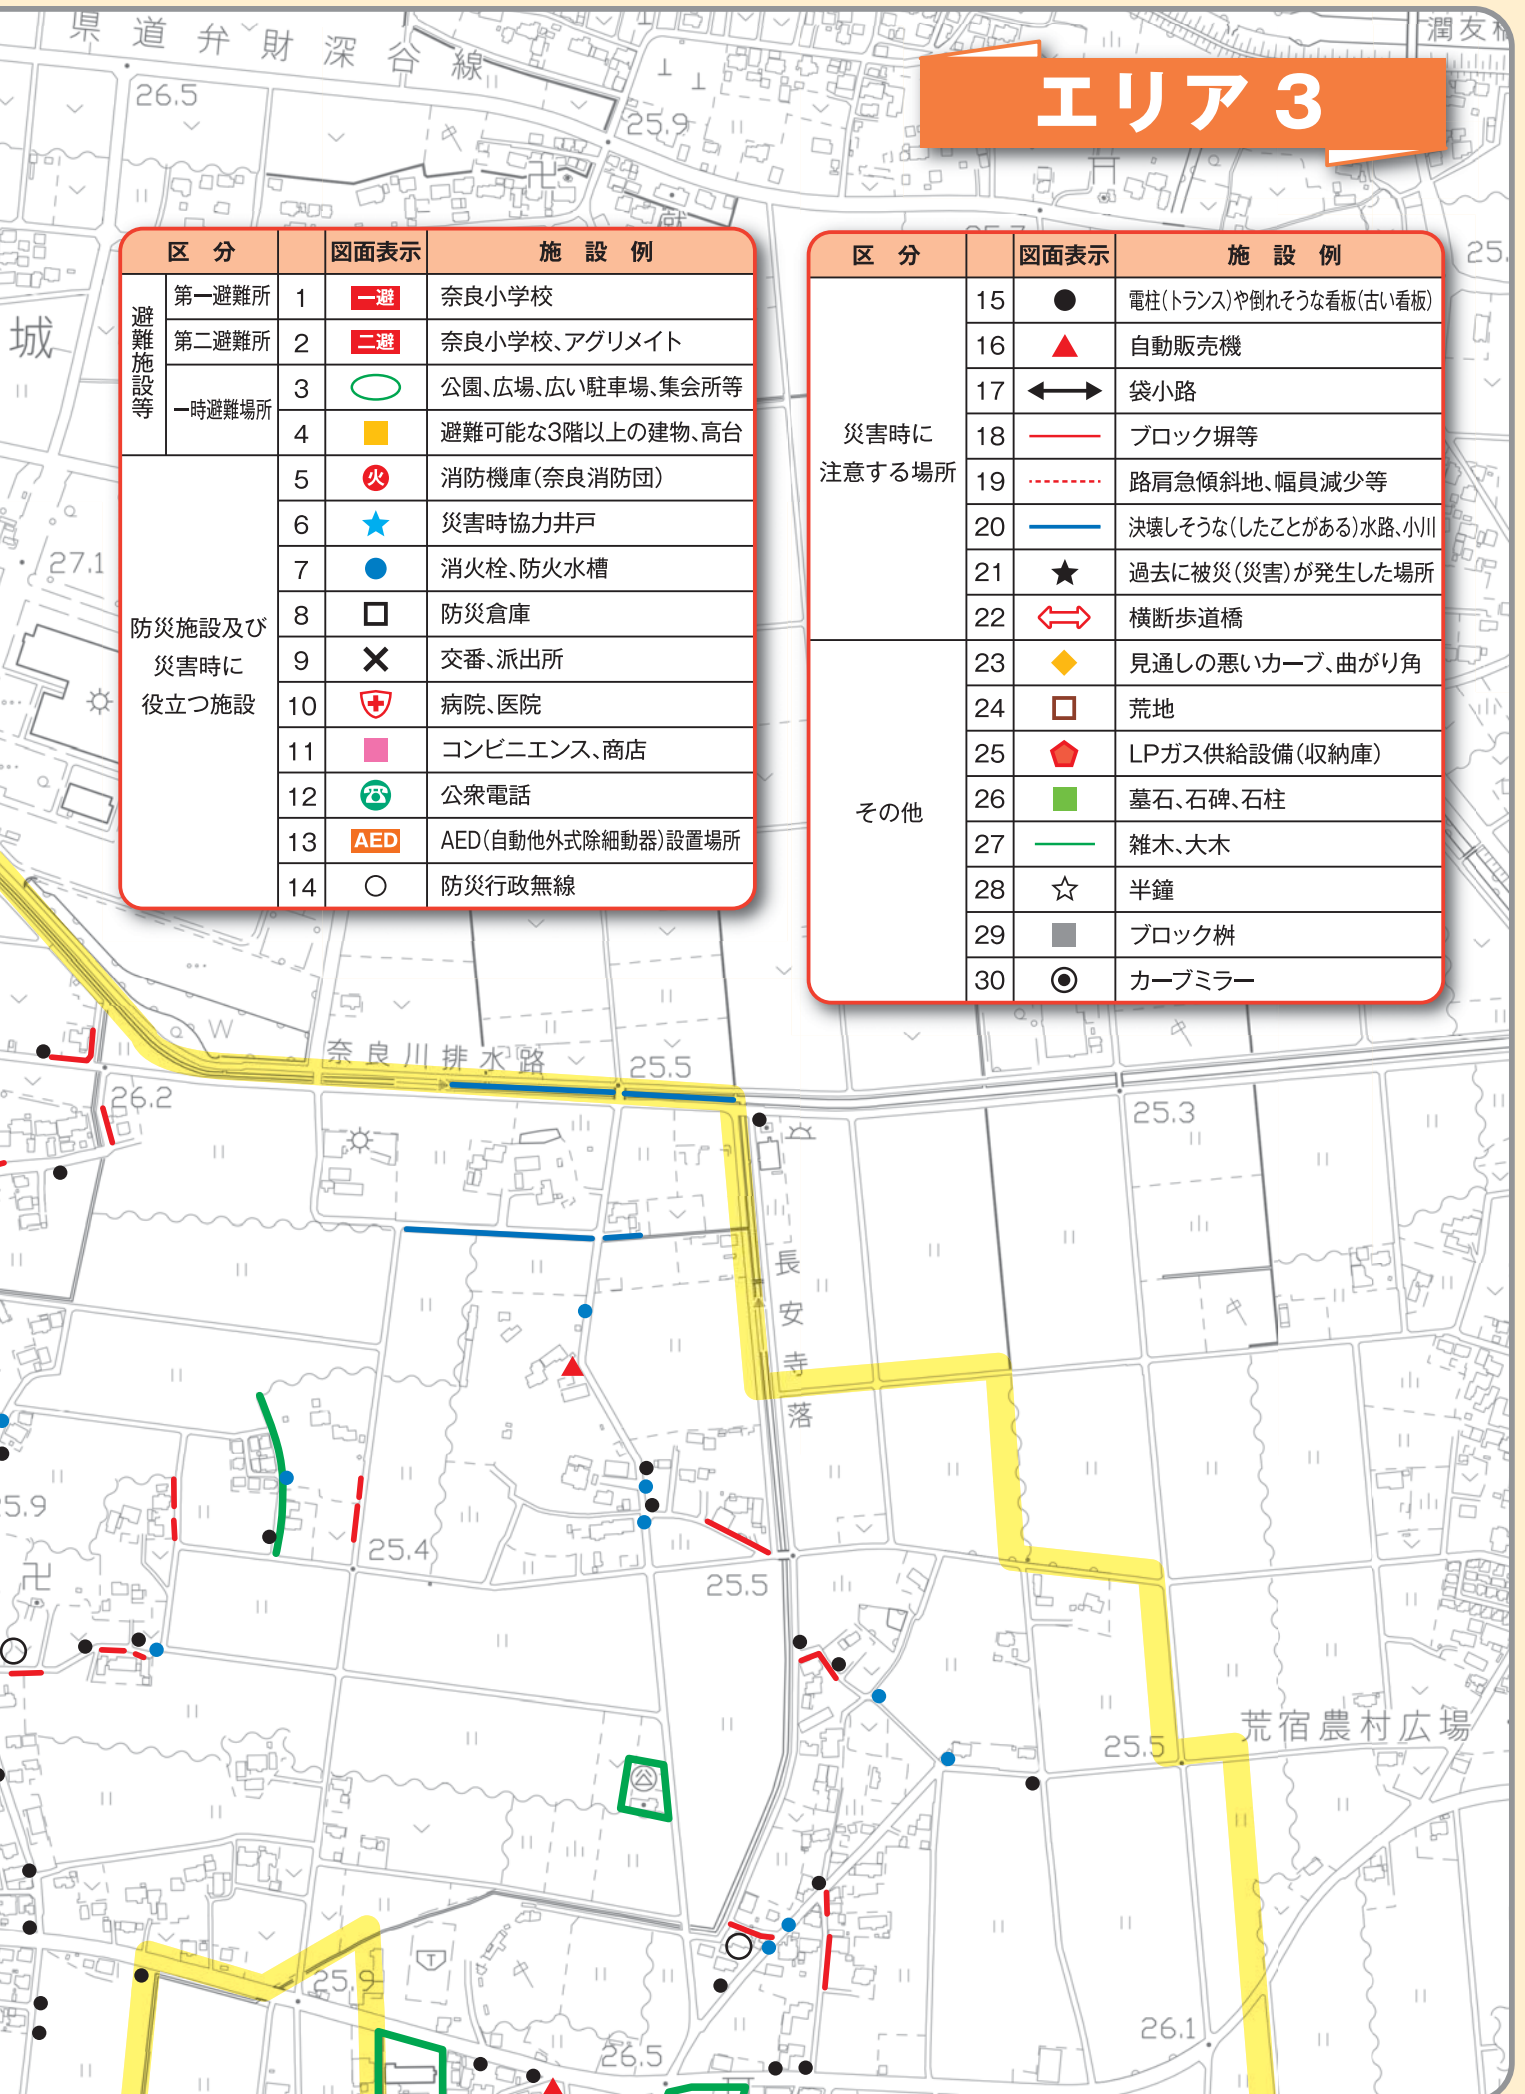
県道弁財深谷線

潤友

エリア３

| 区　分 | | | 図面表示 | 施　設　例 |
|---|---|---|---|---|
| 避難施設等 | 第一避難所 | 1 | 一避 | 奈良小学校 |
| | 第二避難所 | 2 | 二避 | 奈良小学校、アグリメイト |
| | 一時避難場所 | 3 | | 公園、広場、広い駐車場、集会所等 |
| | | 4 | | 避難可能な3階以上の建物、高台 |
| 防災施設及び災害時に役立つ施設 | | 5 | 火 | 消防機庫(奈良消防団) |
| | | 6 | ★ | 災害時協力井戸 |
| | | 7 | ● | 消火栓、防火水槽 |
| | | 8 | □ | 防災倉庫 |
| | | 9 | × | 交番、派出所 |
| | | 10 | | 病院、医院 |
| | | 11 | | コンビニエンス、商店 |
| | | 12 | | 公衆電話 |
| | | 13 | AED | AED(自動他外式除細動器)設置場所 |
| | | 14 | ○ | 防災行政無線 |

| 区　分 | | 図面表示 | 施　設　例 |
|---|---|---|---|
| 災害時に注意する場所 | 15 | ● | 電柱(トランス)や倒れそうな看板(古い看板) |
| | 16 | ▲ | 自動販売機 |
| | 17 | ⟷ | 袋小路 |
| | 18 | | ブロック塀等 |
| | 19 | | 路肩急傾斜地、幅員減少等 |
| | 20 | | 決壊しそうな(したことがある)水路、小川 |
| | 21 | ★ | 過去に被災(災害)が発生した場所 |
| | 22 | ⟺ | 横断歩道橋 |
| その他 | 23 | ◆ | 見通しの悪いカーブ、曲がり角 |
| | 24 | □ | 荒地 |
| | 25 | | LPガス供給設備(収納庫) |
| | 26 | | 墓石、石碑、石柱 |
| | 27 | | 雑木、大木 |
| | 28 | ☆ | 半鐘 |
| | 29 | | ブロック桝 |
| | 30 | ◉ | カーブミラー |

26.5
25.9
25.
城
27.1
奈良川排水路
25.5
26.2
25.3
長安寺落
5.9
25.4
25.5
荒宿農村広場
25.5
25.9
26.5
26.1